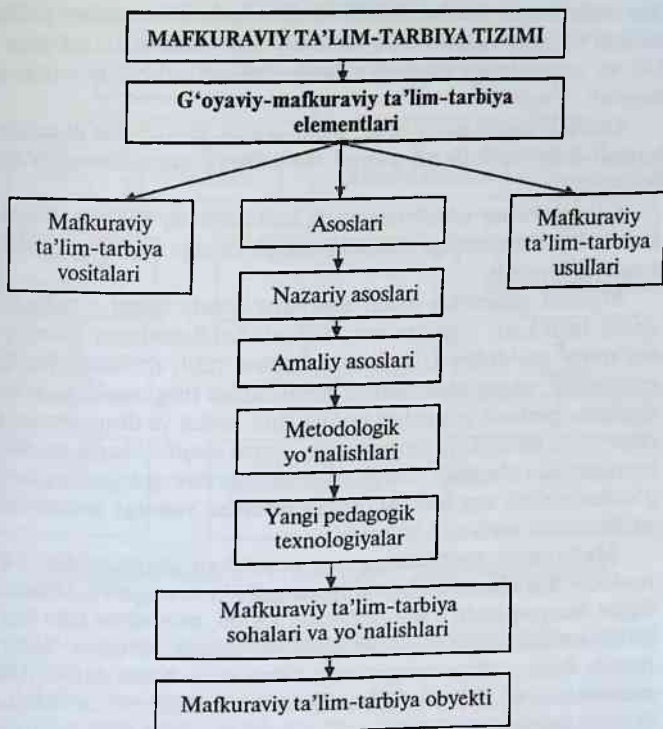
MAFKURAVIY TA'LIM-TARBIYA TIZIMI

G'oyaviy-mafkuraviy ta'lim-tarbiya elementlari

Mafkuraviy ta'lim-tarbiya vositalari

Asoslari

Mafkuraviy ta'lim-tarbiya usullari

Nazariy asoslari

Amaliy asoslari

Metodologik yo'nalishlari

Yangi pedagogik texnologiyalar

Mafkuraviy ta'lim-tarbiya sohalari va yo'nalishlari

Mafkuraviy ta'lim-tarbiya obyekti